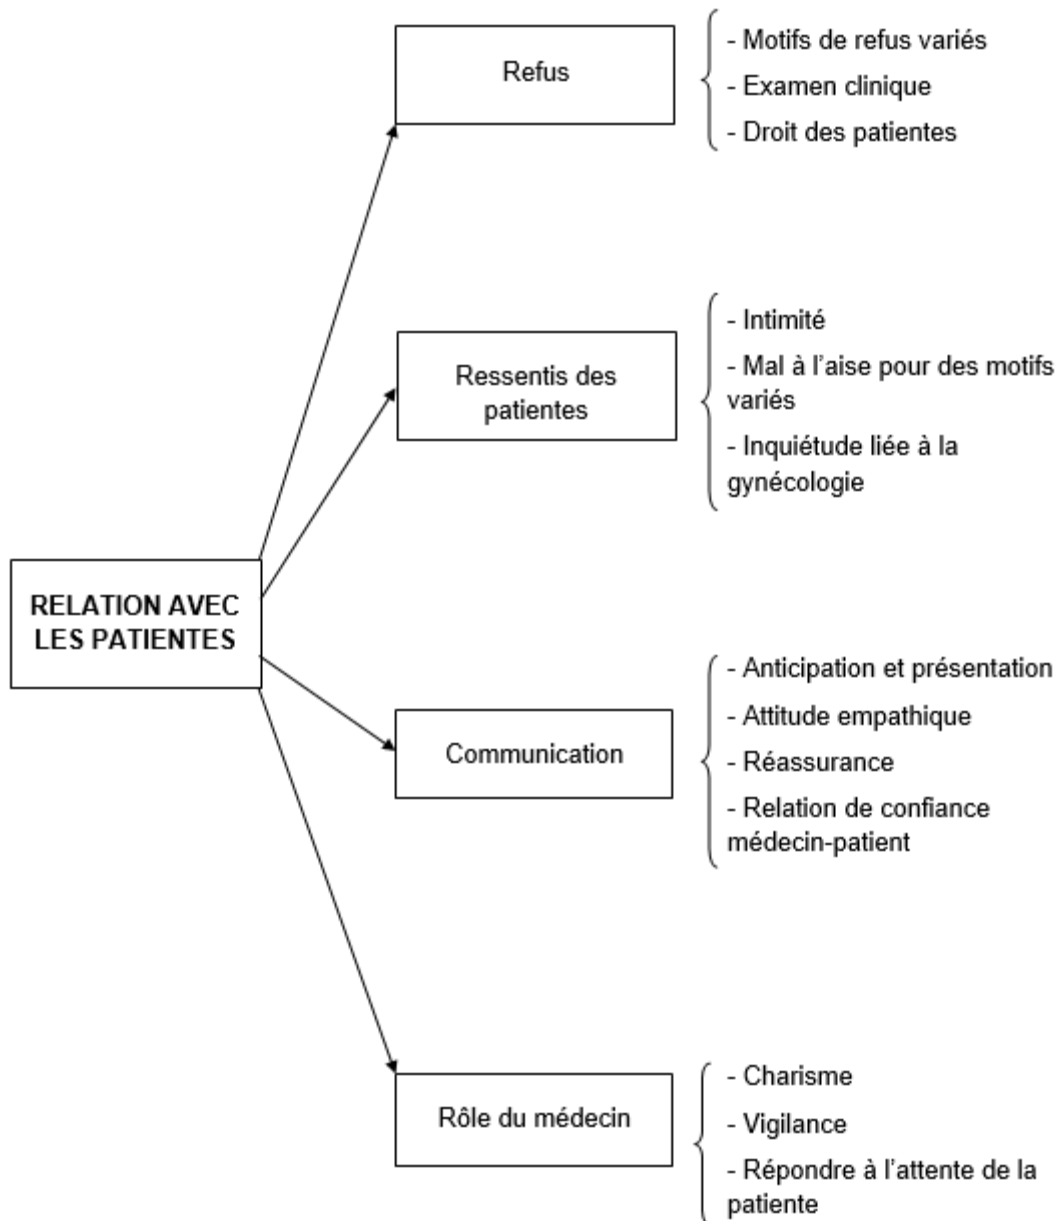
RELATION AVEC LES PATIENTES

Refus

- Motifs de refus variés
- Examen clinique
- Droit des patientes

Ressentis des patientes

- Intimité
- Mal à l'aise pour des motifs variés
- Inquiétude liée à la gynécologie

Communication

- Anticipation et présentation
- Attitude empathique
- Réassurance
- Relation de confiance médecin-patient

Rôle du médecin

- Charisme
- Vigilance
- Répondre à l'attente de la patiente